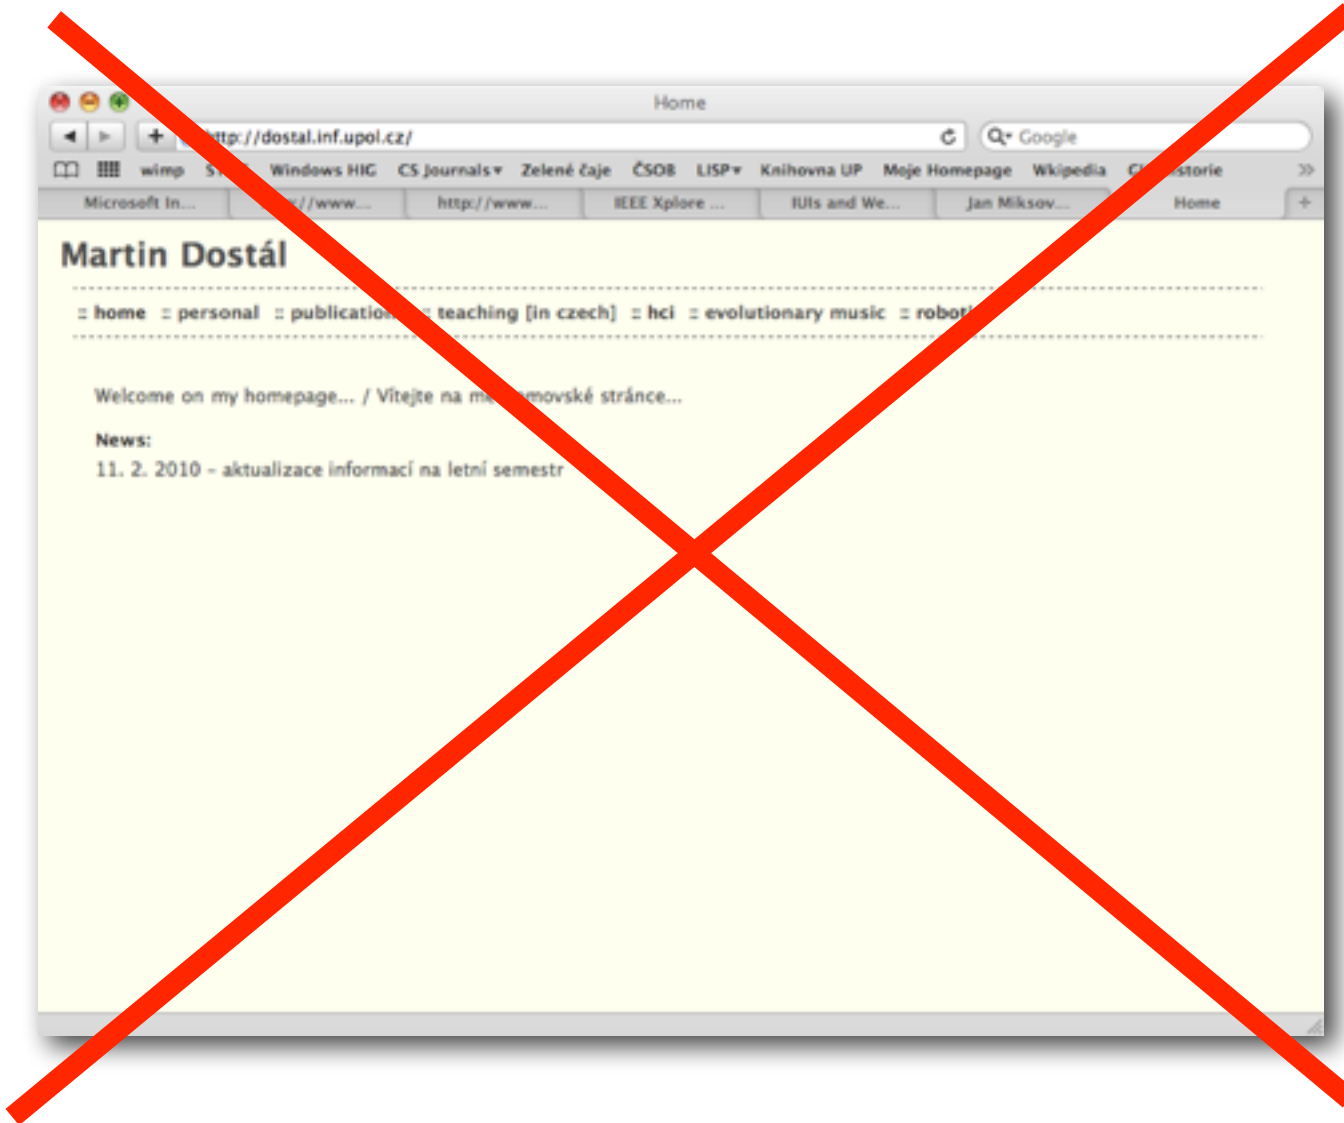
Home

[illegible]ttp://dostal.inf.upol.cz/

Google

wimp S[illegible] Windows HIG CS Journals Zelené čaje ČSOB LISP Knihovna UP Moje Homepage Wikipedia C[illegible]storie

Microsoft In... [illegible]//www... http://www... IEEE Xplore ... IUIs and We... Jan Miksov... Home

Martin Dostál

:: home :: personal :: publicatio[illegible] teaching [in czech] :: hci :: evolutionary music :: robot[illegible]

Welcome on my homepage... / Vítejte na m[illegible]movské stránce...

News:
11. 2. 2010 - aktualizace informací na letní semestr